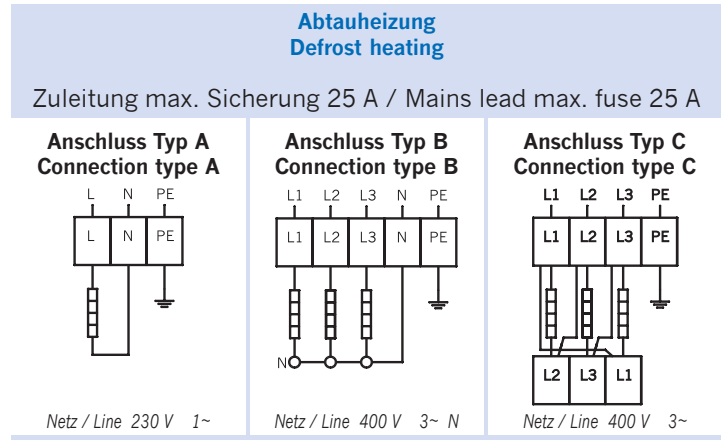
Abtauheizung
Defrost heating

Zuleitung max. Sicherung 25 A / Mains lead max. fuse 25 A

Anschluss Typ A
Connection type A

L N PE

L N PE

Netz / Line 230 V 1~

Anschluss Typ B
Connection type B

L1 L2 L3 N PE

L1 L2 L3 N PE

N

Netz / Line 400 V 3~ N

Anschluss Typ C
Connection type C

L1 L2 L3 PE

L1 L2 L3 PE

L2 L3 L1

Netz / Line 400 V 3~